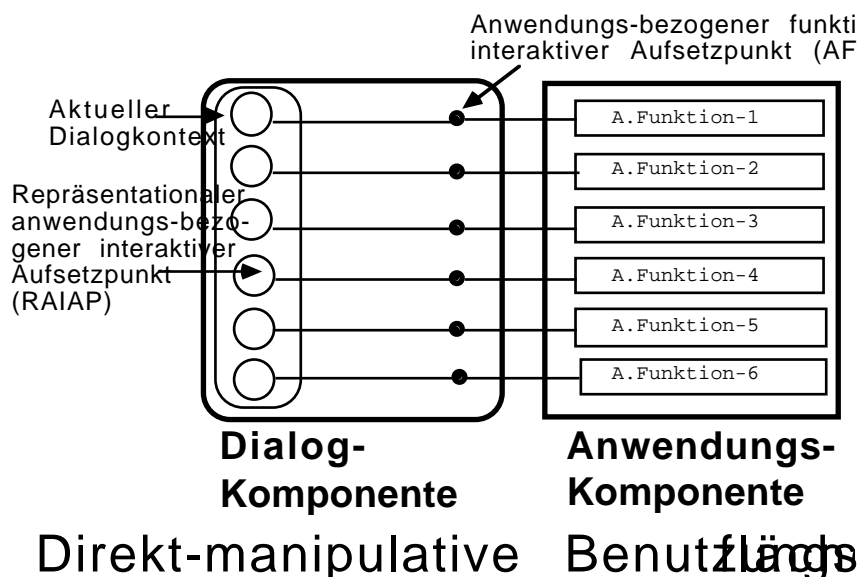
Anwendungs-bezogener funkti
interaktiver Aufsetzpunkt (AF

Aktueller Dialogkontext

Repräsentationaler anwendungs-bezogener interaktiver Aufsetzpunkt (RAIAP)

A.Funktion-1
A.Funktion-2
A.Funktion-3
A.Funktion-4
A.Funktion-5
A.Funktion-6

Dialog-Komponente

Anwendungs-Komponente

Direkt-manipulative Benutz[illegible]